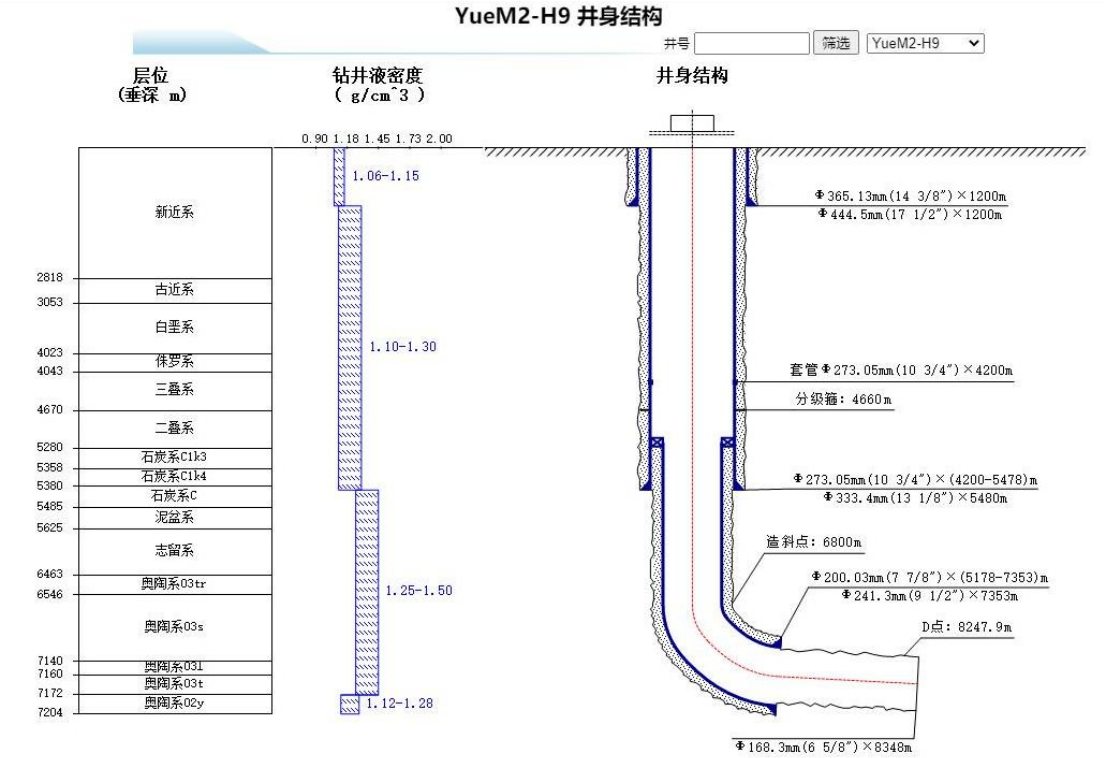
YueM2-H9 井身结构

井号 筛选 YueM2-H9

层位
(垂深 m)

钻井液密度
( g/cm^3 )

井身结构

0.90 1.18 1.45 1.73 2.00

新近系
2818
古近系
3053
白垩系
4023
侏罗系
4043
三叠系
4670
二叠系
5280
石炭系C1k3
5358
石炭系C1k4
5380
石炭系C
5485
泥盆系
5625
志留系
6463
奥陶系O3tr
6546
奥陶系O3s
7140
奥陶系O3l
7160
奥陶系O3t
7172
奥陶系O2y
7204

1.06-1.15
1.10-1.30
1.25-1.50
1.12-1.28

Φ365.13mm(14 3/8")×1200m
Φ444.5mm(17 1/2")×1200m
套管Φ273.05mm(10 3/4")×4200m
分级箍: 4660m
Φ273.05mm(10 3/4")×(4200-5478)m
Φ333.4mm(13 1/8")×5480m
造斜点: 6800m
Φ200.03mm(7 7/8")×(5178-7353)m
Φ241.3mm(9 1/2")×7353m
D点: 8247.9m
Φ168.3mm(6 5/8")×8348m